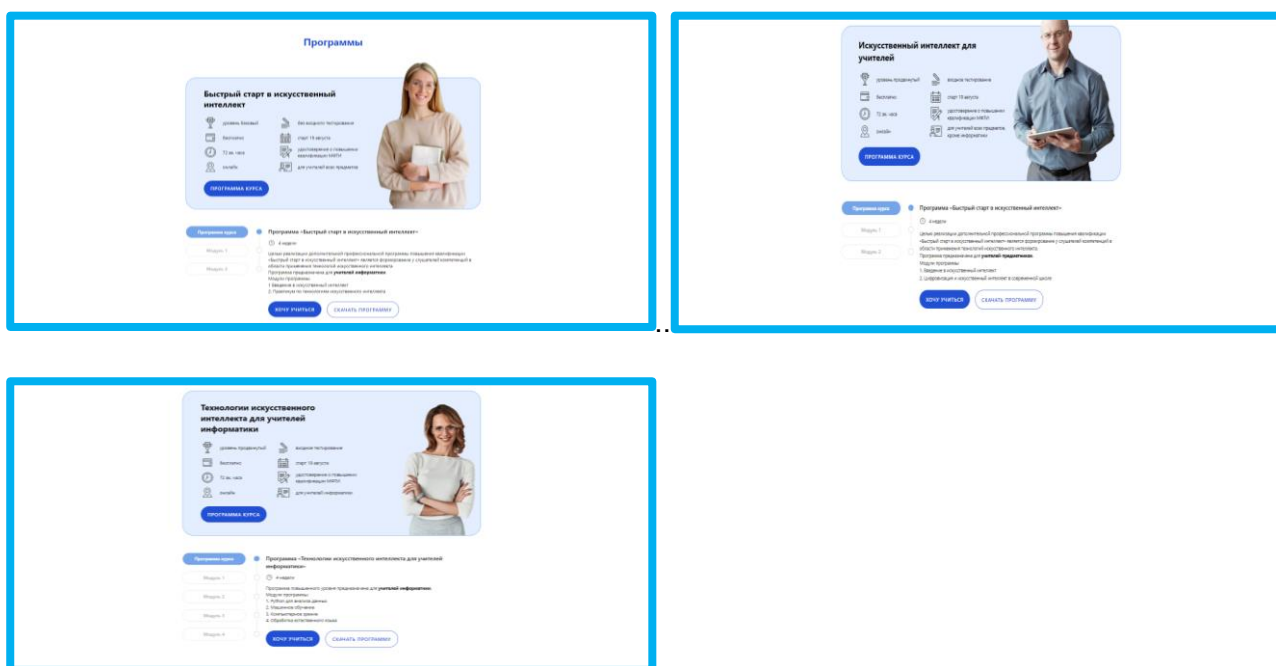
Программы

Быстрый старт в искусственный интеллект

уровень базовый
без входного тестирования
бесплатно
старт 19 августа
72 ак. часа
удостоверение о повышении квалификации НИПК
онлайн
для учителей всех предметов

ПРОГРАММА КУРСА

Программа курса
Модуль 1
Модуль 2

Программа «Быстрый старт в искусственный интеллект»

4 недели

Целью реализации дополнительной профессиональной программы повышения квалификации «Быстрый старт в искусственный интеллект» является формирование у слушателей компетенций в области применения технологий искусственного интеллекта.
Программа предназначена для учителей информатики.
Модули программы:
1. Введение в искусственный интеллект
2. Практикум по технологиям искусственного интеллекта

ХОЧУ УЧИТЬСЯ
СКАЧАТЬ ПРОГРАММУ

Искусственный интеллект для учителей

уровень продвинутый
входное тестирование
бесплатно
старт 19 августа
72 ак. часа
удостоверение о повышении квалификации НИПК
онлайн
для учителей всех предметов, кроме информатики

ПРОГРАММА КУРСА

Программа курса
Модуль 1
Модуль 2

Программа «Быстрый старт в искусственный интеллект»

4 недели

Целью реализации дополнительной профессиональной программы повышения квалификации «Быстрый старт в искусственный интеллект» является формирование у слушателей компетенций в области применения технологий искусственного интеллекта.
Программа предназначена для учителей предметников.
Модули программы:
1. Введение в искусственный интеллект
2. Цифровизация и искусственный интеллект в современной школе

ХОЧУ УЧИТЬСЯ
СКАЧАТЬ ПРОГРАММУ

Технологии искусственного интеллекта для учителей информатики

уровень продвинутый
входное тестирование
бесплатно
старт 19 августа
72 ак. часа
удостоверение о повышении квалификации НИПК
онлайн
для учителей информатики

ПРОГРАММА КУРСА

Программа курса
Модуль 1
Модуль 2
Модуль 3
Модуль 4

Программа «Технологии искусственного интеллекта для учителей информатики»

4 недели

Программа повышенного уровня предназначена для учителей информатики.
Модули программы:
1. Python для анализа данных
2. Машинное обучение
3. Компьютерное зрение
4. Обработка естественного языка

ХОЧУ УЧИТЬСЯ
СКАЧАТЬ ПРОГРАММУ